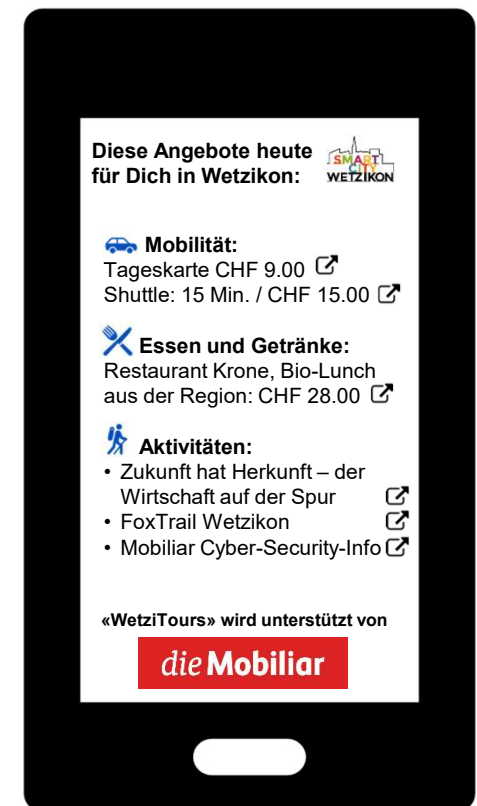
Diese Angebote heute für Dich in Wetzikon:

SMART CITY WETZIKON

Mobilität:
Tageskarte CHF 9.00
Shuttle: 15 Min. / CHF 15.00

Essen und Getränke:
Restaurant Krone, Bio-Lunch aus der Region: CHF 28.00

Aktivitäten:
• Zukunft hat Herkunft – der Wirtschaft auf der Spur
• FoxTrail Wetzikon
• Mobiliar Cyber-Security-Info

«WetziTours» wird unterstützt von

die Mobiliar